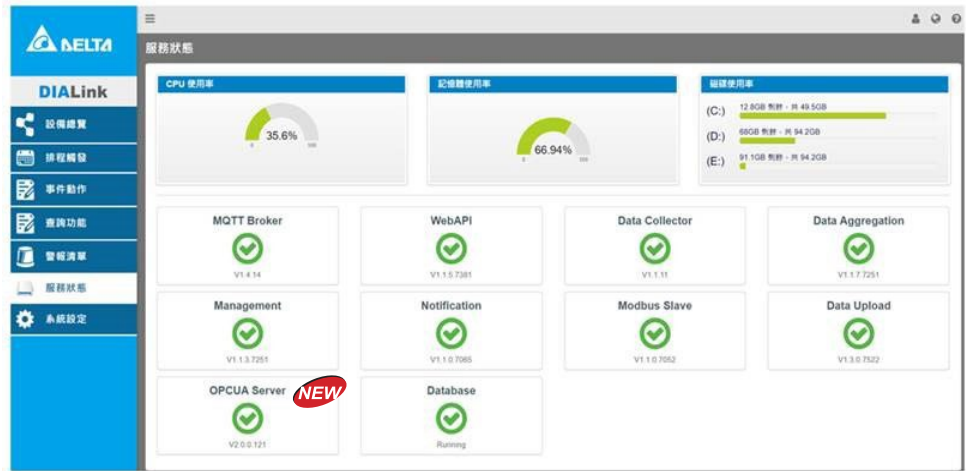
DELTA

DIALink

設備總覽

排程觸發

事件動作

查詢功能

警報清單

服務狀態

系統設定

≡

服務狀態

CPU 使用率

35.6%

0 100

記憶體使用率

66.94%

0 100

磁碟使用率

(C:) 12.8GB 剩餘 - 共 49.5GB

(D:) 68GB 剩餘 - 共 94.2GB

(E:) 91.1GB 剩餘 - 共 94.2GB

MQTT Broker

V1.4.14

WebAPI

V1.1.5.7381

Data Collector

V1.1.11

Data Aggregation

V1.1.7.7251

Management

V1.1.3.7251

Notification

V1.1.0.7085

Modbus Slave

V1.1.0.7052

Data Upload

V1.3.0.7522

OPCUA Server

NEW

V2.0.0.121

Database

Running